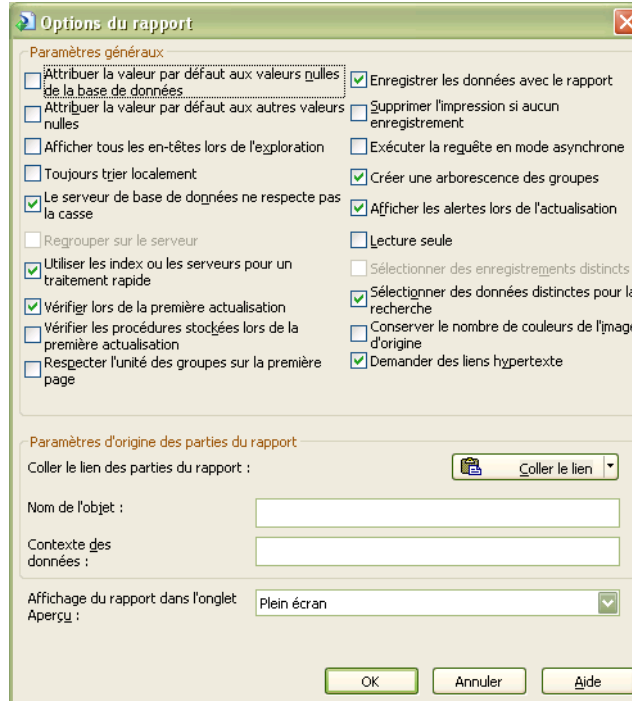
Options du rapport

Paramètres généraux

Attribuer la valeur par défaut aux valeurs nulles de la base de données

Attribuer la valeur par défaut aux autres valeurs nulles

Afficher tous les en-têtes lors de l'exploration

Toujours trier localement

Le serveur de base de données ne respecte pas la casse

Regrouper sur le serveur

Utiliser les index ou les serveurs pour un traitement rapide

Vérifier lors de la première actualisation

Vérifier les procédures stockées lors de la première actualisation

Respecter l'unité des groupes sur la première page

Enregistrer les données avec le rapport

Supprimer l'impression si aucun enregistrement

Exécuter la requête en mode asynchrone

Créer une arborescence des groupes

Afficher les alertes lors de l'actualisation

Lecture seule

Sélectionner des enregistrements distincts

Sélectionner des données distinctes pour la recherche

Conserver le nombre de couleurs de l'image d'origine

Demander des liens hypertexte

Paramètres d'origine des parties du rapport

Coller le lien des parties du rapport :

Coller le lien

Nom de l'objet :

Contexte des données :

Affichage du rapport dans l'onglet Aperçu :

Plein écran

OK

Annuler

Aide